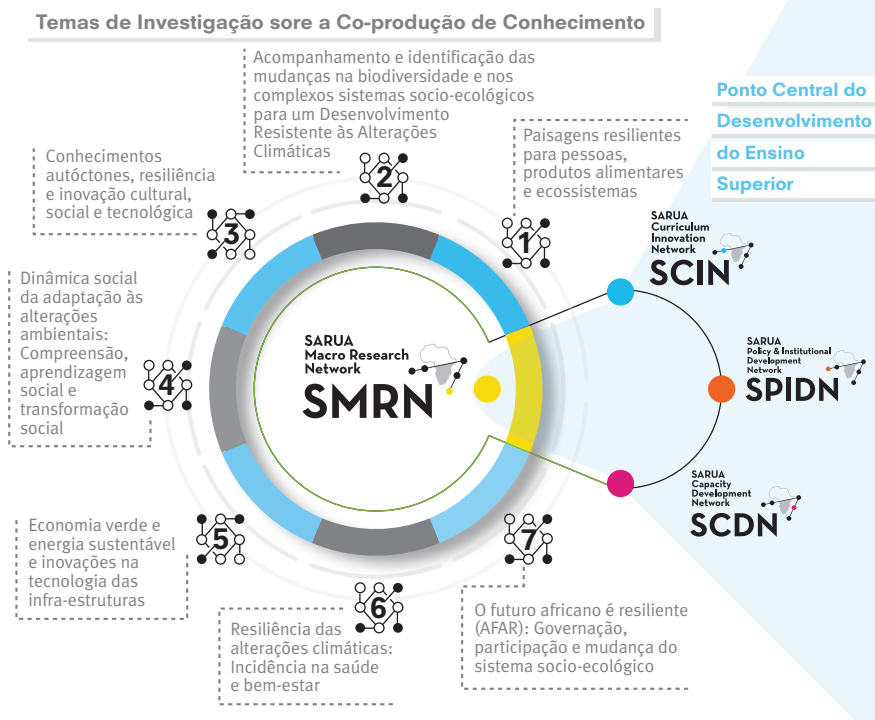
Temas de Investigação sore a Co-produção de Conhecimento

Acompanhamento e identificação das mudanças na biodiversidade e nos complexos sistemas socio-ecológicos para um Desenvolvimento Resistente às Alterações Climáticas

2

Ponto Central do Desenvolvimento do Ensino Superior

Conhecimentos autóctones, resiliência e inovação cultural, social e tecnológica

3

Paisagens resilientes para pessoas, produtos alimentares e ecossistemas

1

SARUA Curriculum Innovation Network
SCIN

Dinâmica social da adaptação às alterações ambientais: Compreensão, aprendizagem social e transformação social

4

SARUA Macro Research Network
SMRN

SARUA Policy & Institutional Development Network
SPIDN

SARUA Capacity Development Network
SCDN

Economia verde e energia sustentável e inovações na tecnologia das infra-estruturas

5

7

6

Resiliência das alterações climáticas: Incidência na saúde e bem-estar

O futuro africano é resiliente (AFAR): Governação, participação e mudança do sistema socio-ecológico